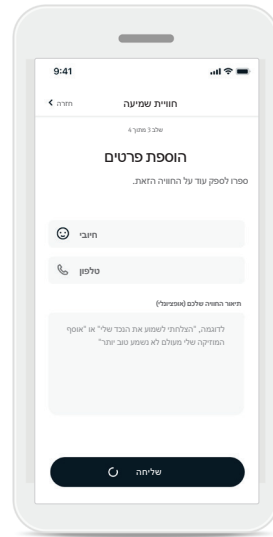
9:41

חוויית שמיעה

חזרה

שלב 3 מתוך 4

הוספת פרטים

ספרו לספק עוד על החוויה הזאת.

חיובי

טלפון

תיאור החוויה שלכם (אופציונלי)

לדוגמה, "הצלחתי לשמוע את הנכד שלי" או "אוסף המוזיקה שלי מעולם לא נשמע טוב יותר"

שליחה